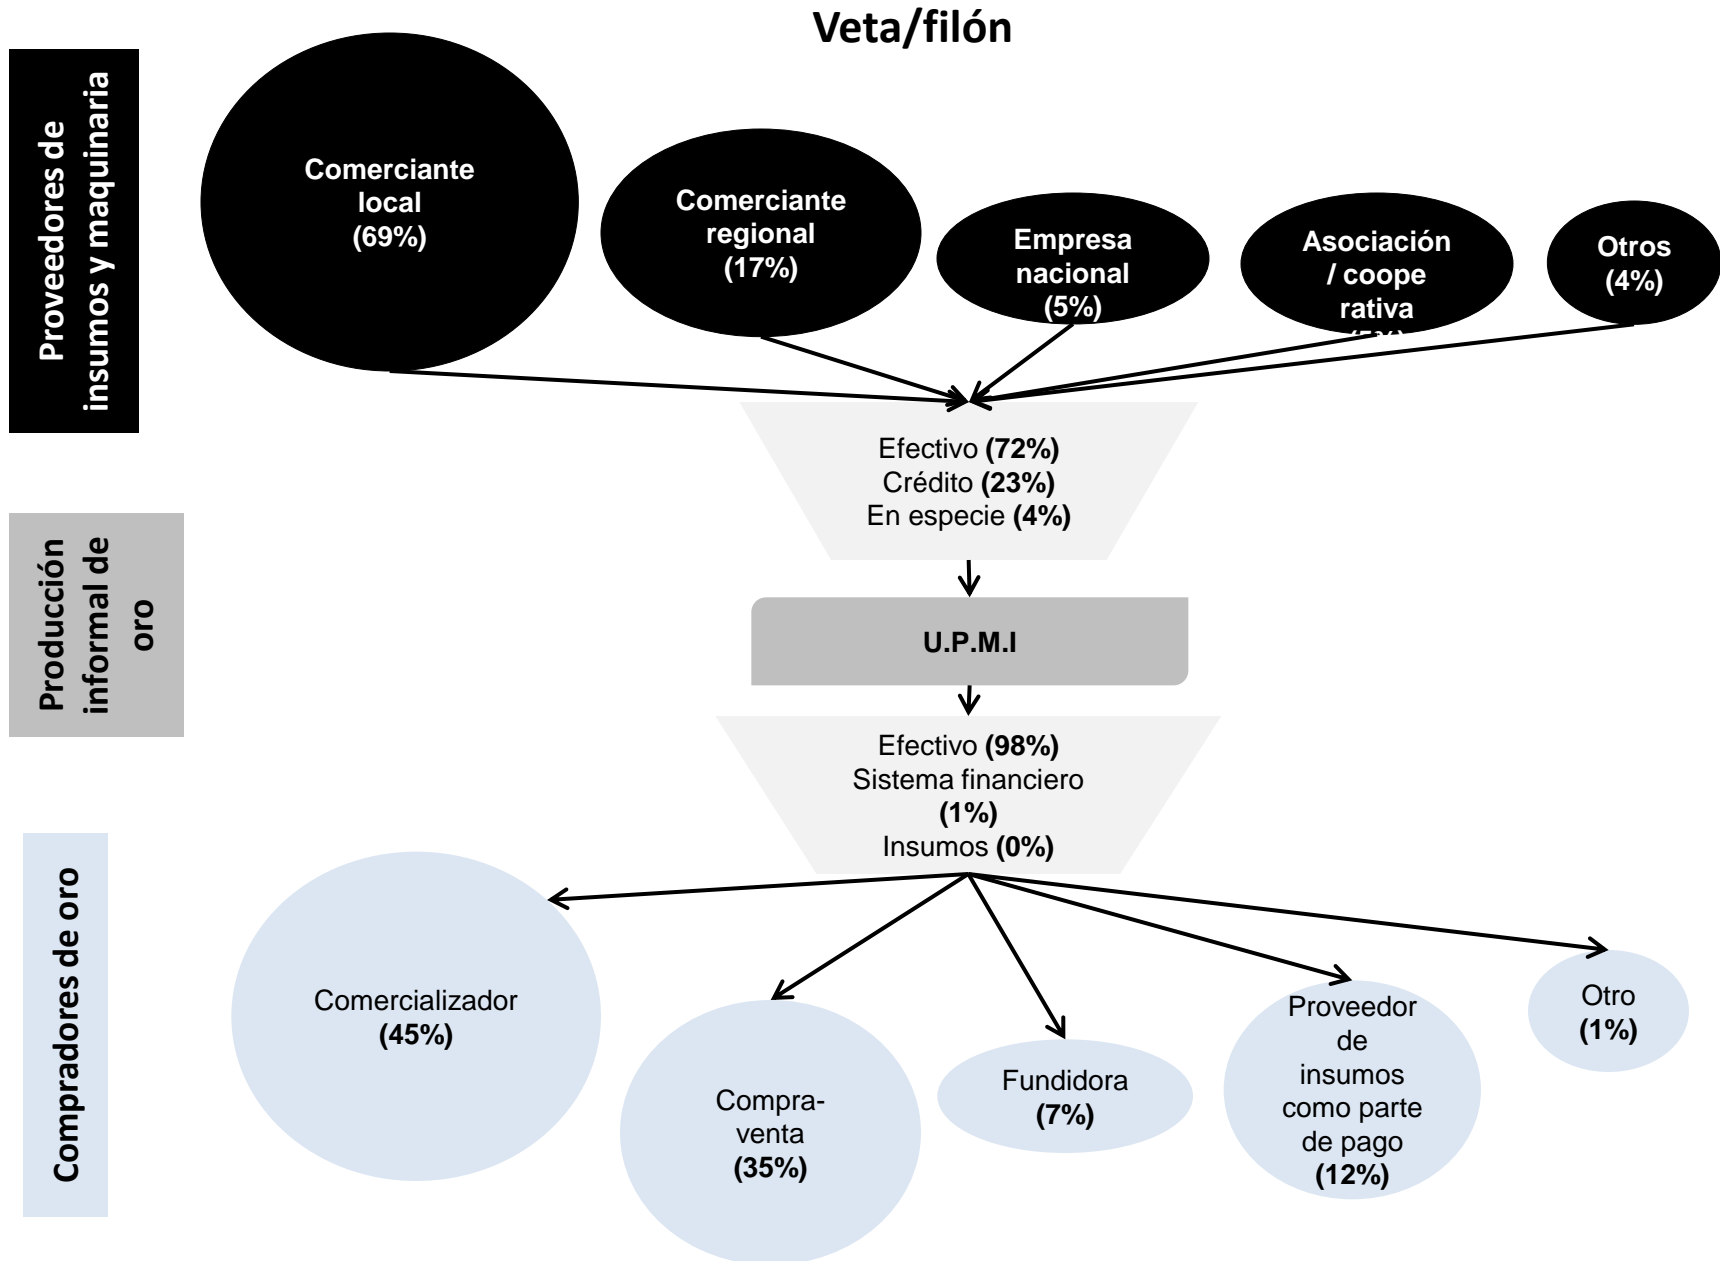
Veta/filón

Proveedores de insumos y maquinaria

Comerciante local (69%)

Comerciante regional (17%)

Empresa nacional (5%)

Asociación / coope rativa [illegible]

Otros (4%)

Efectivo **(72%)**
Crédito **(23%)**
En especie **(4%)**

Producción informal de oro

U.P.M.I

Efectivo **(98%)**
Sistema financiero **(1%)**
Insumos **(0%)**

Compradores de oro

Comercializador **(45%)**

Compra-venta **(35%)**

Fundidora **(7%)**

Proveedor de insumos como parte de pago **(12%)**

Otro **(1%)**